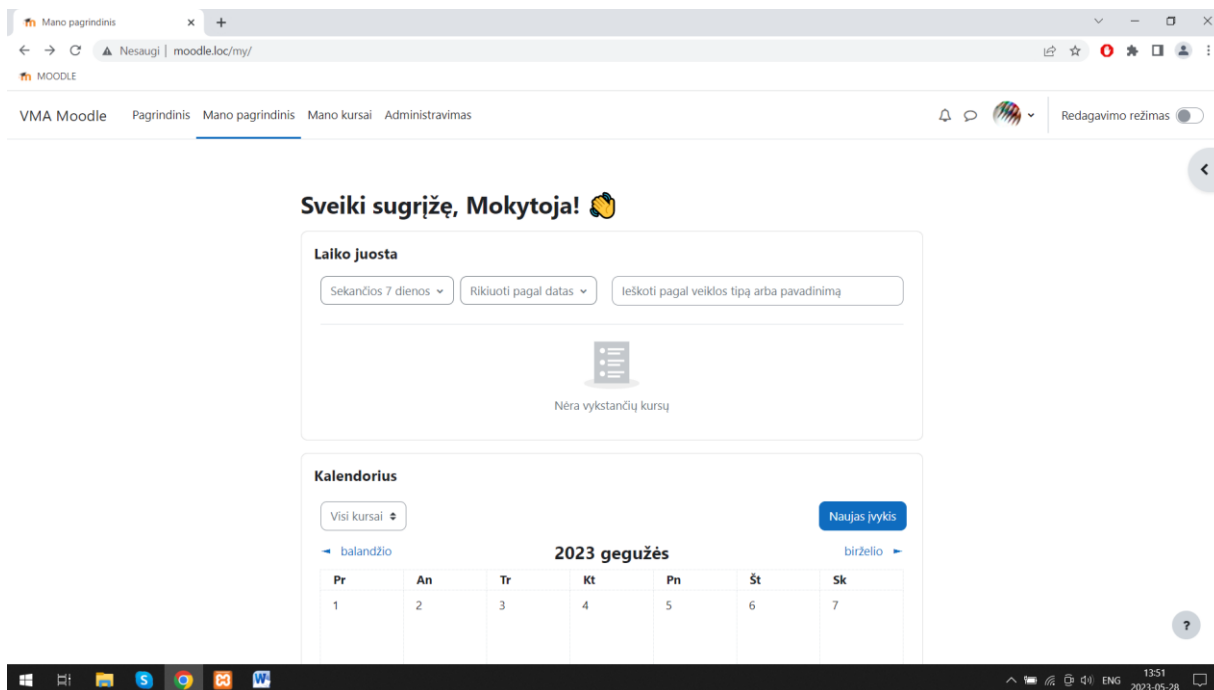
Mano pagrindinis × +

Nesaugi | moodle.loc/my/

MOODLE

VMA Moodle Pagrindinis Mano pagrindinis Mano kursai Administravimas

Redagavimo režimas

Sveiki sugrįžę, Mokytoja! 👋

Laiko juosta

Sekančios 7 dienos ⌄ Rikiuoti pagal datas ⌄ Ieškoti pagal veiklos tipą arba pavadinimą

Nėra vykstančių kursų

Kalendorius

Visi kursai ⇕

Naujas įvykis

◄ balandžio 2023 gegužės birželio ►

| Pr | An | Tr | Kt | Pn | Št | Sk |
|---|---|---|---|---|---|---|
| 1 | 2 | 3 | 4 | 5 | 6 | 7 |

?

ENG 13:51 2023-05-28